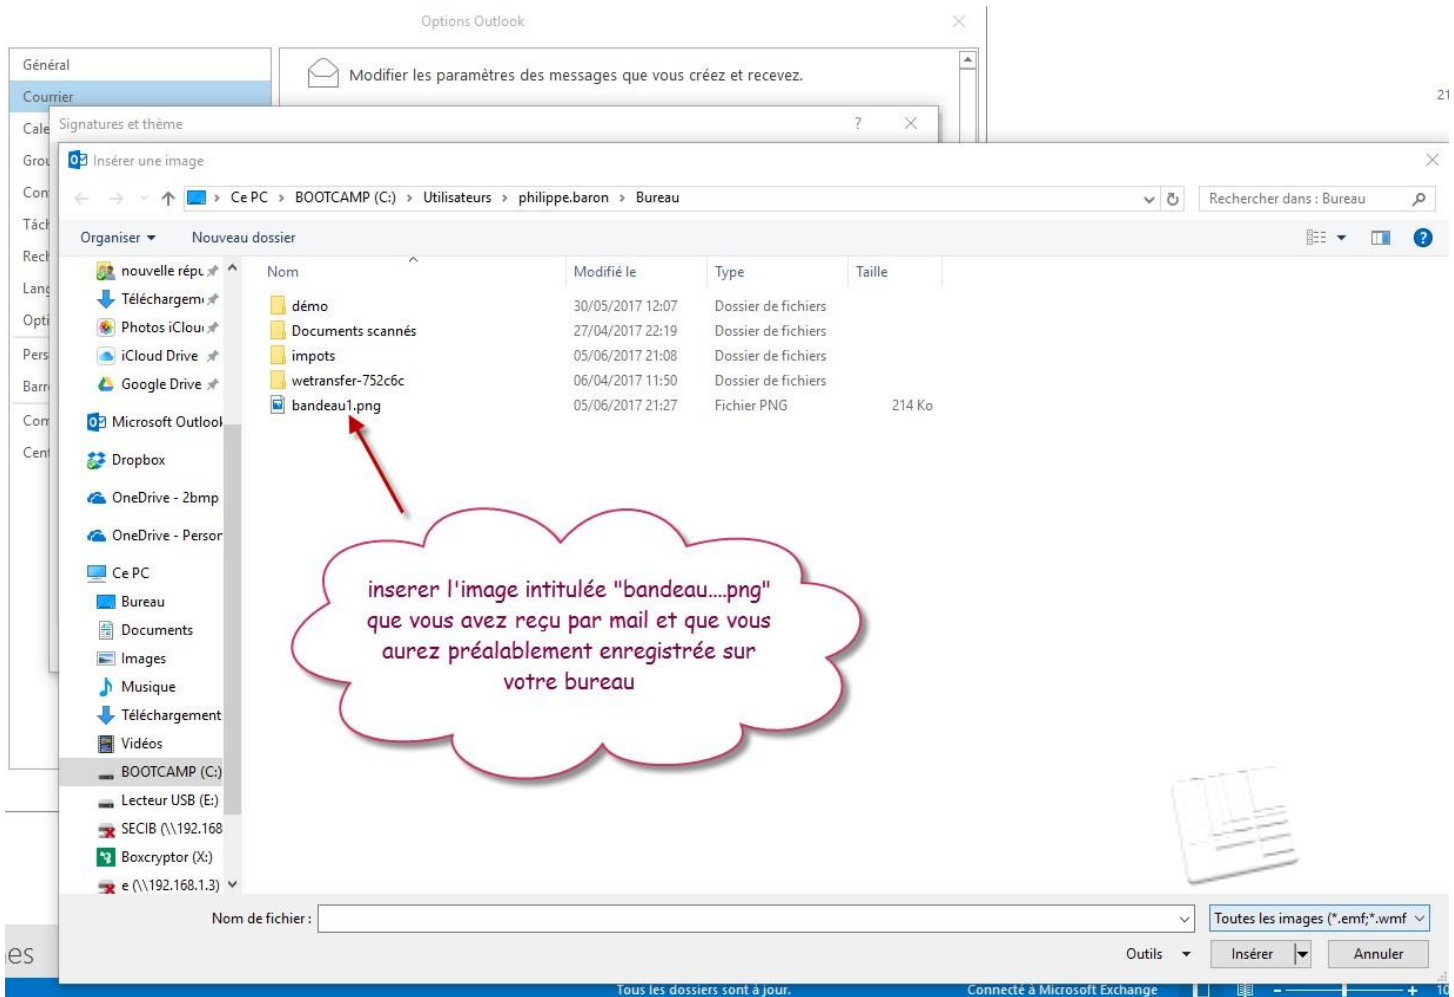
Options Outlook

Général
Courrier
Cale
Grou
Con
Tâch
Rech
Lang
Opti
Pers
Barr
Com
Cent

Modifier les paramètres des messages que vous créez et recevez.

21

Signatures et thème ?

Insérer une image

Ce PC > BOOTCAMP (C:) > Utilisateurs > philippe.baron > Bureau

Rechercher dans : Bureau

Organiser ▾ Nouveau dossier

nouvelle répu
Téléchargem
Photos iClou
iCloud Drive
Google Drive
Microsoft Outlool
Dropbox
OneDrive - 2bmp
OneDrive - Persor
Ce PC
Bureau
Documents
Images
Musique
Téléchargement
Vidéos
BOOTCAMP (C:)
Lecteur USB (E:)
SECIB (\\192.168
Boxcryptor (X:)
e (\\192.168.1.3)

| Nom | Modifié le | Type | Taille |
|---|---|---|---|
| démo | 30/05/2017 12:07 | Dossier de fichiers | |
| Documents scannés | 27/04/2017 22:19 | Dossier de fichiers | |
| impots | 05/06/2017 21:08 | Dossier de fichiers | |
| wetransfer-752c6c | 06/04/2017 11:50 | Dossier de fichiers | |
| bandeau1.png | 05/06/2017 21:27 | Fichier PNG | 214 Ko |

inserer l'image intitulée "bandeau....png" que vous avez reçu par mail et que vous aurez préalablement enregistrée sur votre bureau

Nom de fichier :
Toutes les images (*.emf;*.wmf
Outils ▾
Insérer
Annuler

es
Tous les dossiers sont à jour.
Connecté à Microsoft Exchange
10